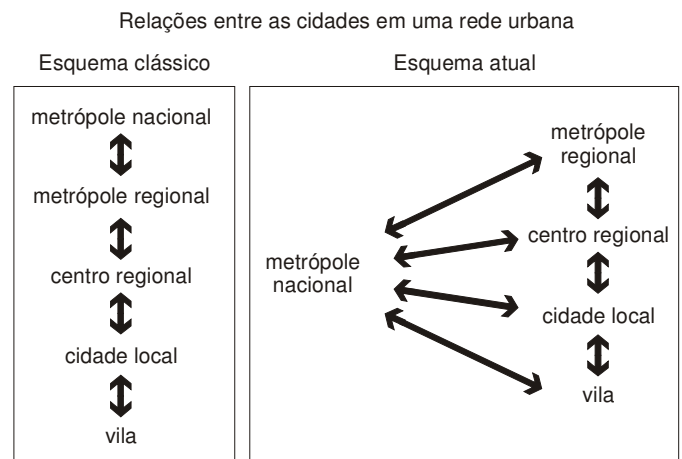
Relações entre as cidades em uma rede urbana

Esquema clássico

metrópole nacional

metrópole regional

centro regional

cidade local

vila

Esquema atual

metrópole nacional

metrópole regional

centro regional

cidade local

vila